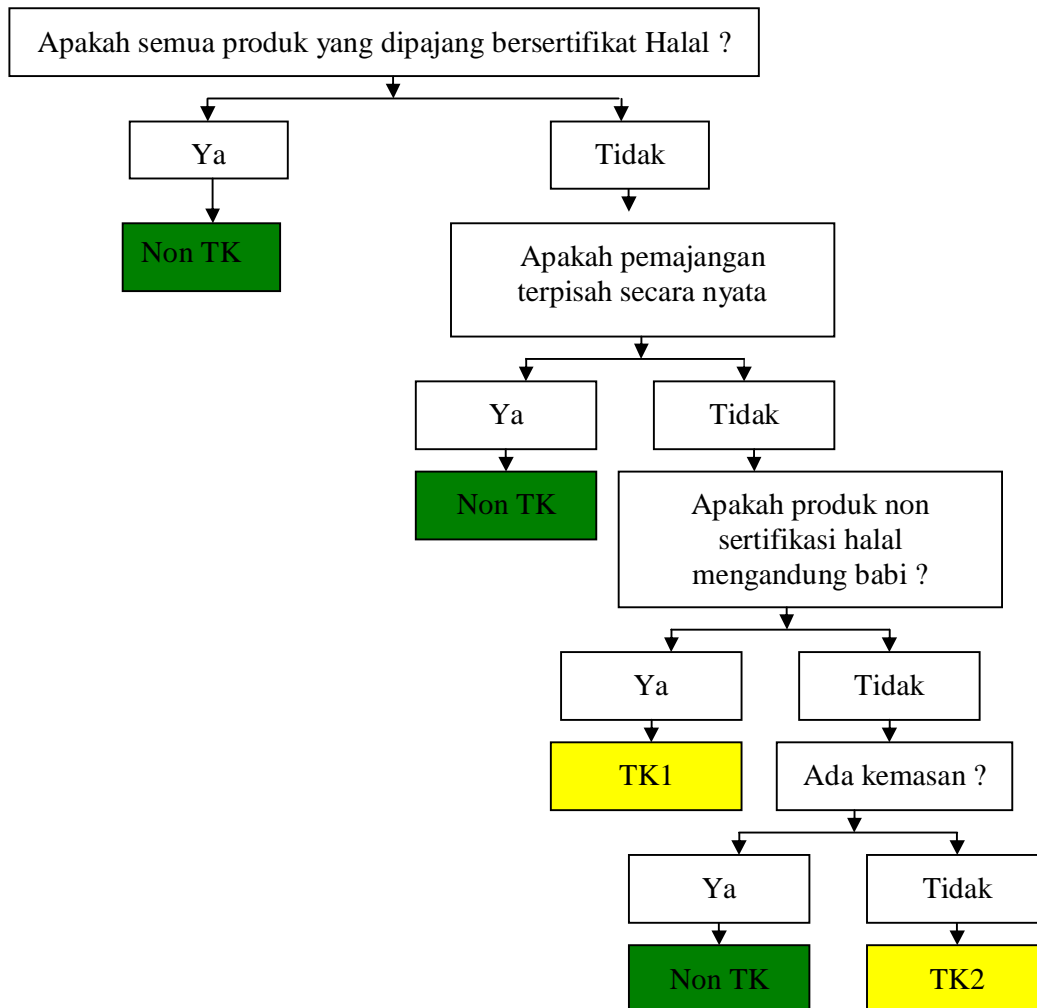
Apakah semua produk yang dipajang bersertifikat Halal ?

Ya

Non TK

Tidak

Apakah pemajangan terpisah secara nyata

Ya

Non TK

Tidak

Apakah produk non sertifikasi halal mengandung babi ?

Ya

TK1

Tidak

Ada kemasan ?

Ya

Non TK

Tidak

TK2